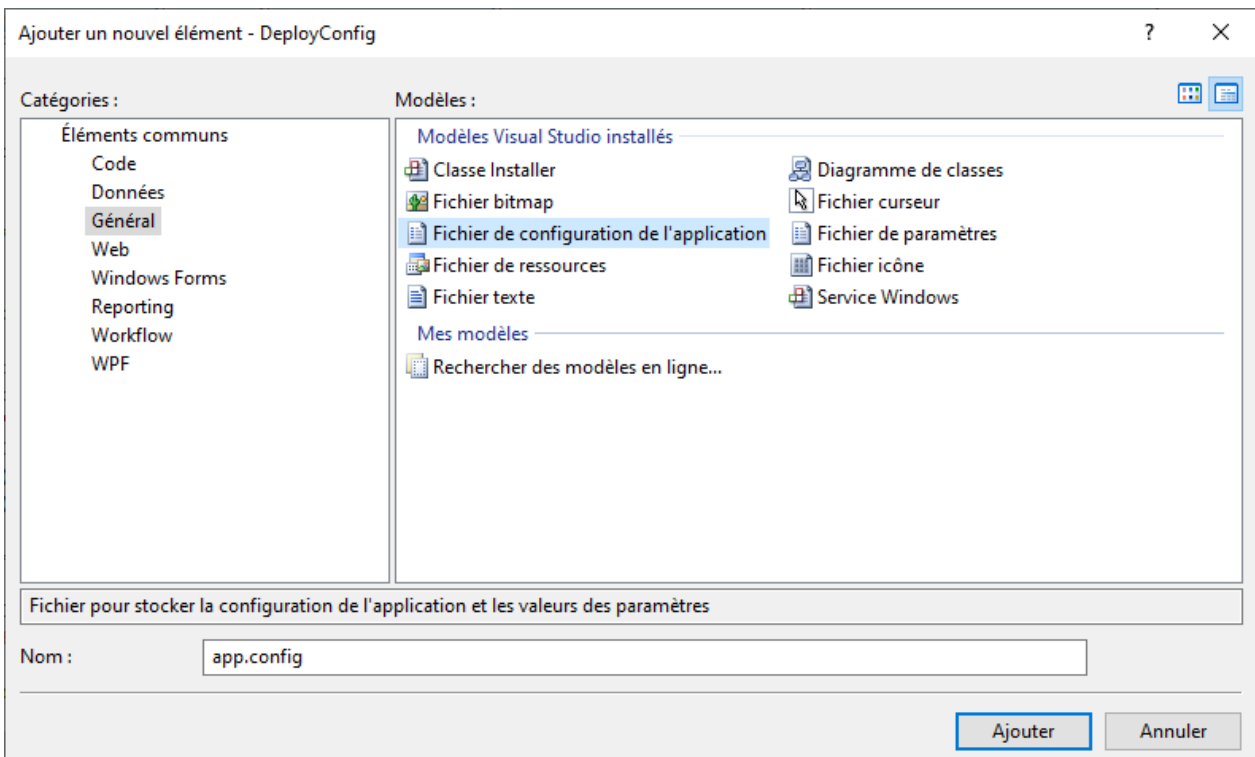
Ajouter un nouvel élément - DeployConfig

?

Catégories :

Éléments communs
Code
Données
Général
Web
Windows Forms
Reporting
Workflow
WPF

Modèles :

Modèles Visual Studio installés

Classe Installer
Fichier bitmap
Fichier de configuration de l'application
Fichier de ressources
Fichier texte

Diagramme de classes
Fichier curseur
Fichier de paramètres
Fichier icône
Service Windows

Mes modèles

Rechercher des modèles en ligne...

Fichier pour stocker la configuration de l'application et les valeurs des paramètres

Nom : app.config

Ajouter
Annuler